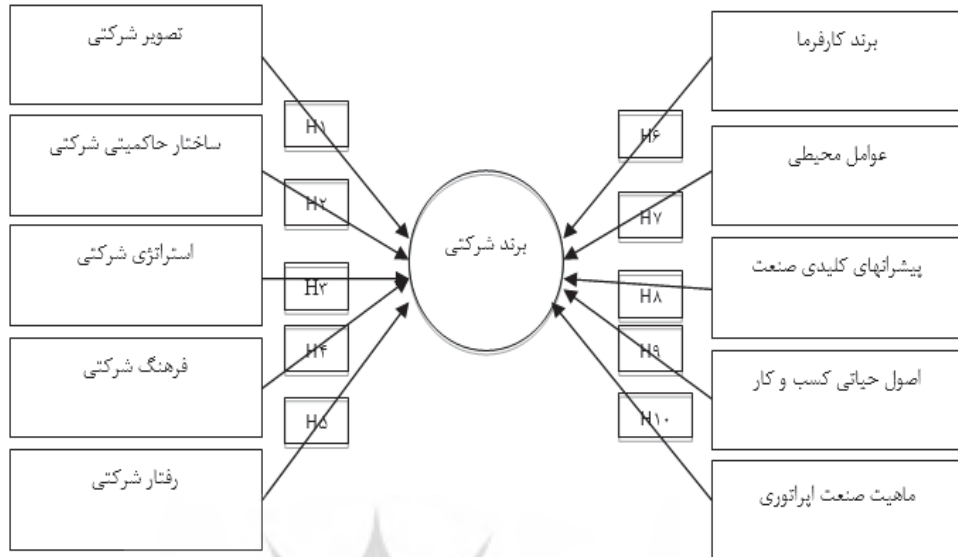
تصویر شرکتی

ساختار حاکمیتی شرکتی

استراتژی شرکتی

فرهنگ شرکتی

رفتار شرکتی

H۱

H۲

H۳

H۴

H۵

برند شرکتی

H۶

H۷

H۸

H۹

H۱۰

برند کارفرما

عوامل محیطی

پیشرانهای کلیدی صنعت

اصول حیاتی کسب و کار

ماهیت صنعت اپراتوری